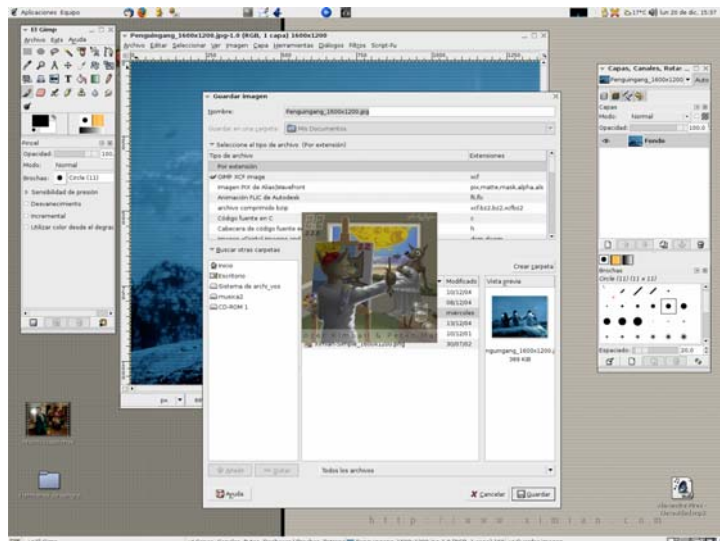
Aplicaciones Equipo

lun 20 de dic, 15:07

El Gimp
Archivo Xtns Ayuda

Pincel
Opacidad: 100
Modo: Normal
Brochas: Circle (11)
Sensibilidad de presión
Desvanecimiento
Incremental
Utilizar color desde el degradado

Penguingang_1600x1200.jpg-1.0 (RGB, 1 capa) 1600x1200
Archivo Editar Seleccionar Ver Imagen Capa Herramientas Diálogos Filtros Script-Fu

Guardar imagen
Nombre: Penguingang_1600x1200.jpg
Guardar en una carpeta: Mis Documentos
Seleccione el tipo de archivo (Por extensión)

| Tipo de archivo | Extensiones |
|---|---|
| Por extensión | |
| GIMP XCF image | xcf |
| Imagen PIX de Alias|Wavefront | pix,matte,mask,alpha,als |
| Animación FLIC de Autodesk | fli,flc |
| archivo comprimido bzip | xcf.bz2,bz2,xcfbz2 |
| Código fuente en C | c |
| Cabecera de código fuente en C | h |

Buscar otras carpetas
Inicio
Escritorio
Sistema de archivos
musica2
CD-ROM 1

Crear carpeta
Modificado
10/12/04
08/12/04
miércoles
13/12/04
10/12/01
30/07/02
Vista previa
Penguingang_1600x1200.jpg
399 KiB

Añadir
Quitar
Todos los archivos
Ayuda
Cancelar
Guardar

Capas, Canales, Rutas
Penguingang_1600x1200
Auto
Capas
Modo: Normal
Opacidad: 100.0
Fondo

Brochas
Circle (11) (11 × 11)
Espaciado: 20.0

http://www.simtan.com